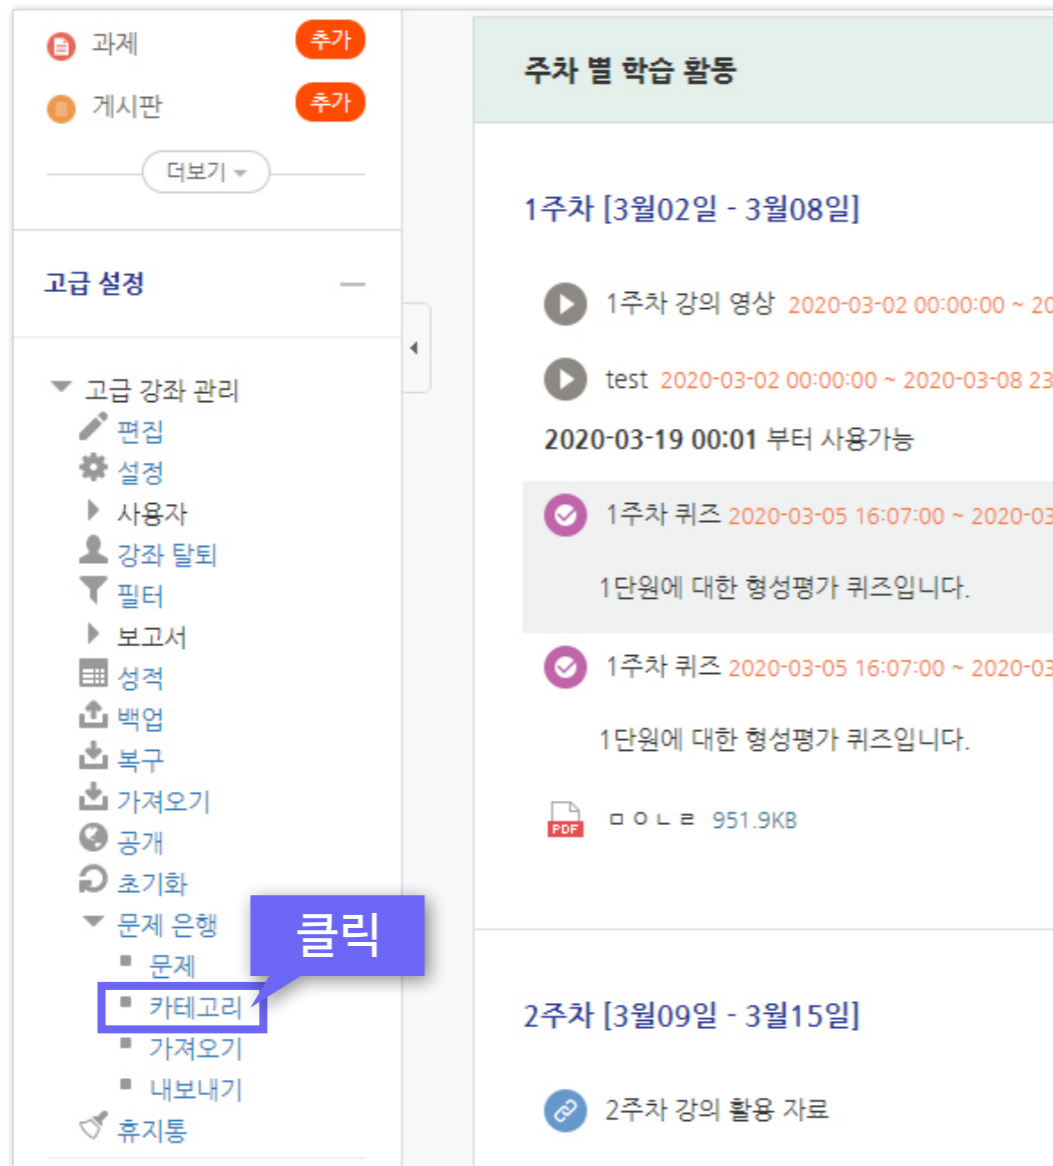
과제 추가

게시판 추가

더보기

고급 설정 —

고급 강좌 관리
편집
설정
사용자
강좌 탈퇴
필터
보고서
성적
백업
복구
가져오기
공개
초기화
문제 은행
문제
카테고리
가져오기
내보내기
휴지통

클릭

주차 별 학습 활동

1주차 [3월02일 - 3월08일]

1주차 강의 영상 2020-03-02 00:00:00 ~ 20

test 2020-03-02 00:00:00 ~ 2020-03-08 23

2020-03-19 00:01 부터 사용가능

1주차 퀴즈 2020-03-05 16:07:00 ~ 2020-03

1단원에 대한 형성평가 퀴즈입니다.

1주차 퀴즈 2020-03-05 16:07:00 ~ 2020-03

1단원에 대한 형성평가 퀴즈입니다.

PDF ㅁㅇㄴㄹ 951.9KB

2주차 [3월09일 - 3월15일]

2주차 강의 활용 자료